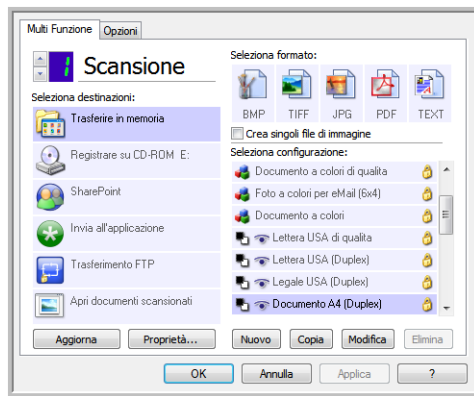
Multi Funzione
Opzioni

1 Scansione

Seleziona destinazioni:
Trasferire in memoria
Registrare su CD-ROM E:
SharePoint
Invia all'applicazione
Trasferimento FTP
Apri documenti scansionati

Seleziona formato:
BMP
TIFF
JPG
PDF
TEXT
Crea singoli file di immagine

Seleziona configurazione:
Documento a colori di qualita
Foto a colori per eMail (6x4)
Documento a colori
Lettera USA di qualità
Lettera USA (Duplex)
Legale USA (Duplex)
Documento A4 (Duplex)

Aggiorna
Proprietà...
Nuovo
Copia
Modifica
Elimina

OK
Annulla
Applica
?